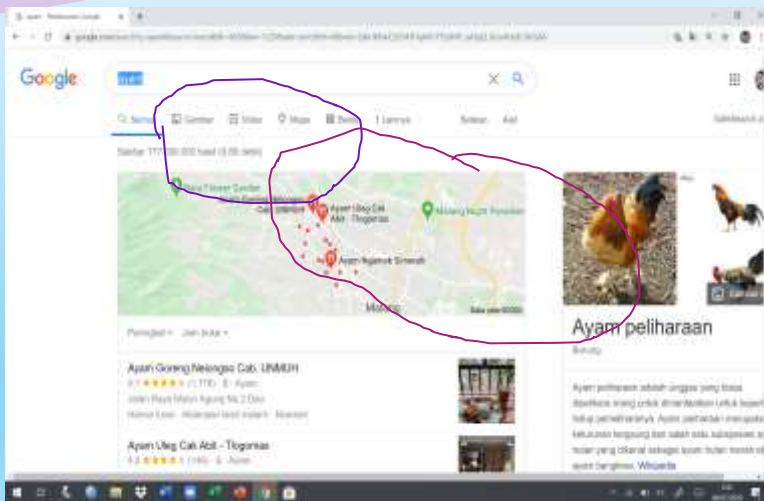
Google

ayam

Semua Gambar Video Maps Berita Lainnya Setelan Alat

Sekitar 117.000.000 hasil (0,55 detik)

Batu Flower Garden

Ayam Uleg Cak Abil - Tlogomas

Mitra Night Paradise

Ayam Nglenyit Sinerah

Malang

Peringkat Jam buka

Ayam Goreng Nelongso Cab. UNMUH
4,1 ★★★★★ (1.119) · $ · Ayam
Jalan Raya Mulyo Agung No.2 Dau

Ayam Ulek Cak Abil - Tlogomas
4,4 ★★★★★ (145) · $ · Ayam

Ayam peliharaan
Burung

Ayam peliharaan adalah unggas yang biasa dipelihara orang untuk dimanfaatkan untuk keperluan hidup pemeliharanya. Ayam peliharaan merupakan keturunan langsung dari salah satu subspesies ayam hutan yang dikenal sebagai ayam hutan merah atau ayam bangkiwa. Wikipedia